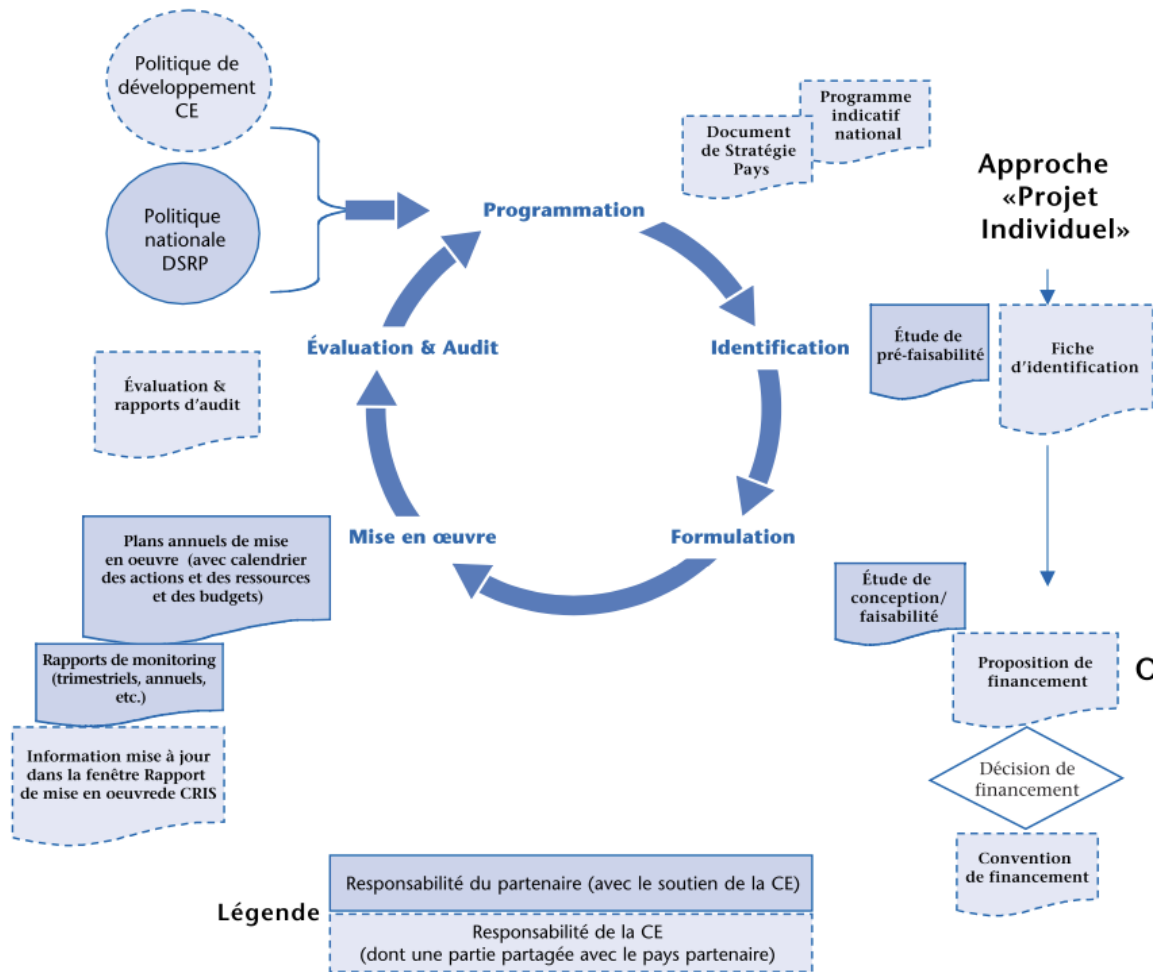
Politique de développement CE

Politique nationale DSRP

Programmation

Document de Stratégie Pays

Programme indicatif national

Approche «Projet Individuel»

Évaluation & Audit

Identification

Évaluation & rapports d'audit

Étude de pré-faisabilité

Fiche d'identification

Mise en œuvre

Formulation

Plans annuels de mise en oeuvre (avec calendrier des actions et des ressources et des budgets)

Étude de conception/ faisabilité

Rapports de monitoring (trimestriels, annuels, etc.)

Proposition de financement

C

Information mise à jour dans la fenêtre Rapport de mise en oeuvrede CRIS

Décision de financement

Convention de financement

Légende

Responsabilité du partenaire (avec le soutien de la CE)

Responsabilité de la CE (dont une partie partagée avec le pays partenaire)